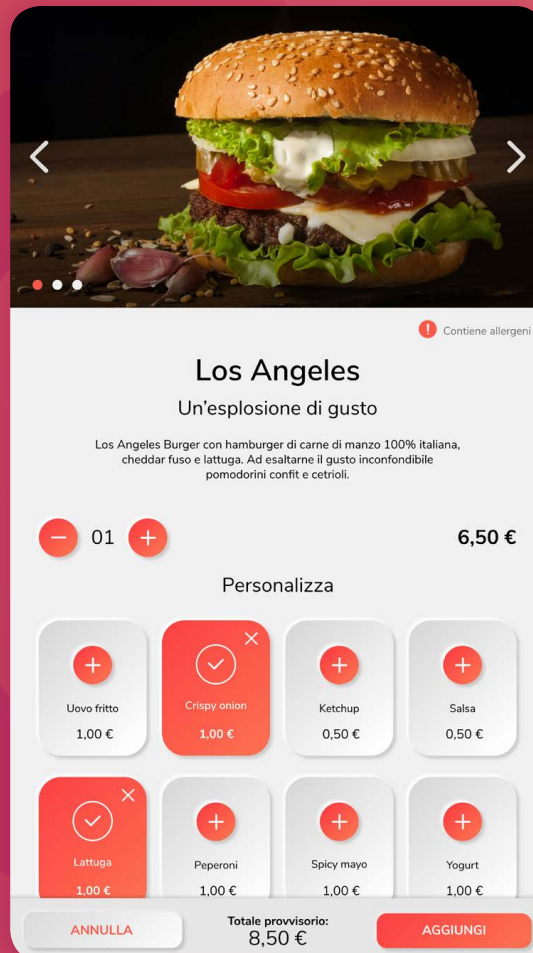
Contiene allergeni

Los Angeles

Un’esplosione di gusto

Los Angeles Burger con hamburger di carne di manzo 100% italiana, cheddar fuso e lattuga. Ad esaltarne il gusto inconfondibile pomodorini confit e cetrioli.

01

6,50 €

Personalizza

Uovo fritto
1,00 €

Crispy onion
1,00 €

Ketchup
0,50 €

Salsa
0,50 €

Lattuga
1,00 €

Peperoni
1,00 €

Spicy mayo
1,00 €

Yogurt
1,00 €

ANNULLA

Totale provvisorio:
8,50 €

AGGIUNGI